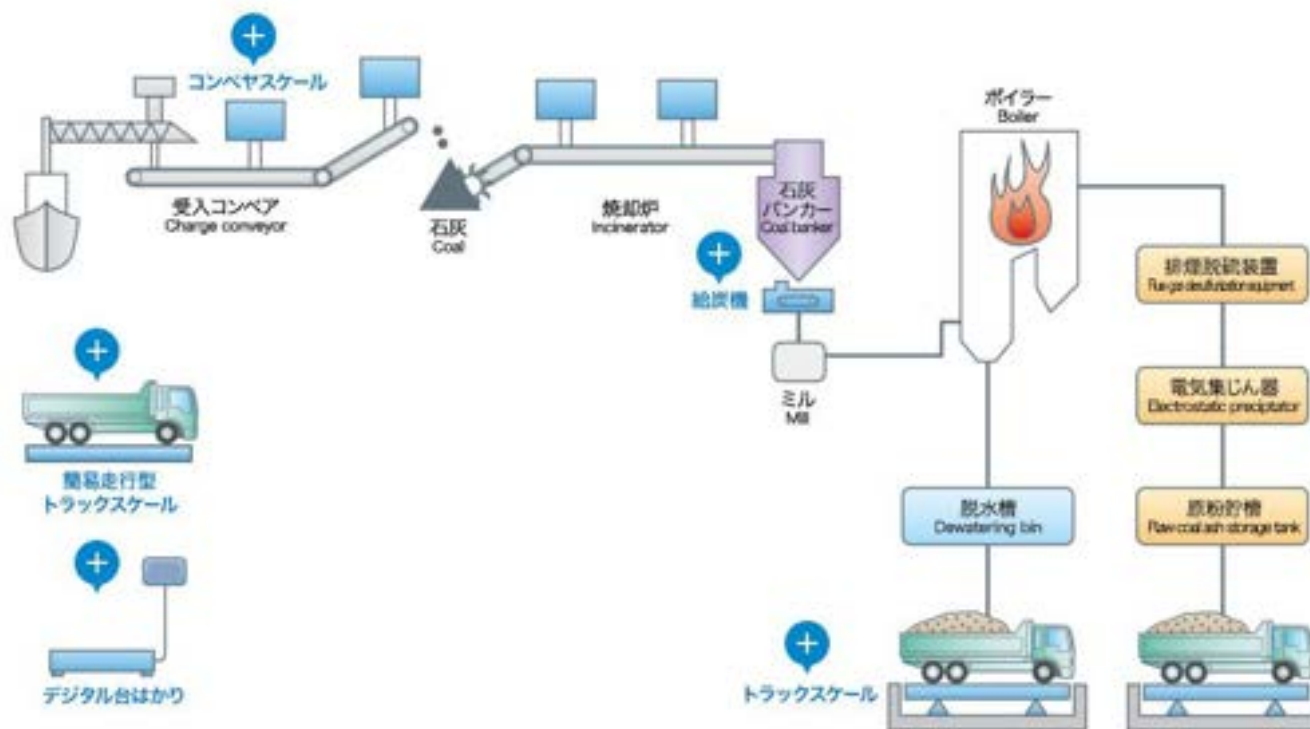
コンベヤスケール

受入コンベア
Charge conveyor

石炭
Coal

焼却炉
Incinerator

石炭バンカー
Coal banker

給炭機

ミル
Mill

ボイラー
Boiler

排煙脱硫装置
Flue gas desulfurization equipment

電気集じん器
Electrostatic precipitator

脱水槽
Dewatering bin

原粉貯槽
Raw coal ash storage tank

簡易走行型
トラックスケール

デジタル台はかり

トラックスケール